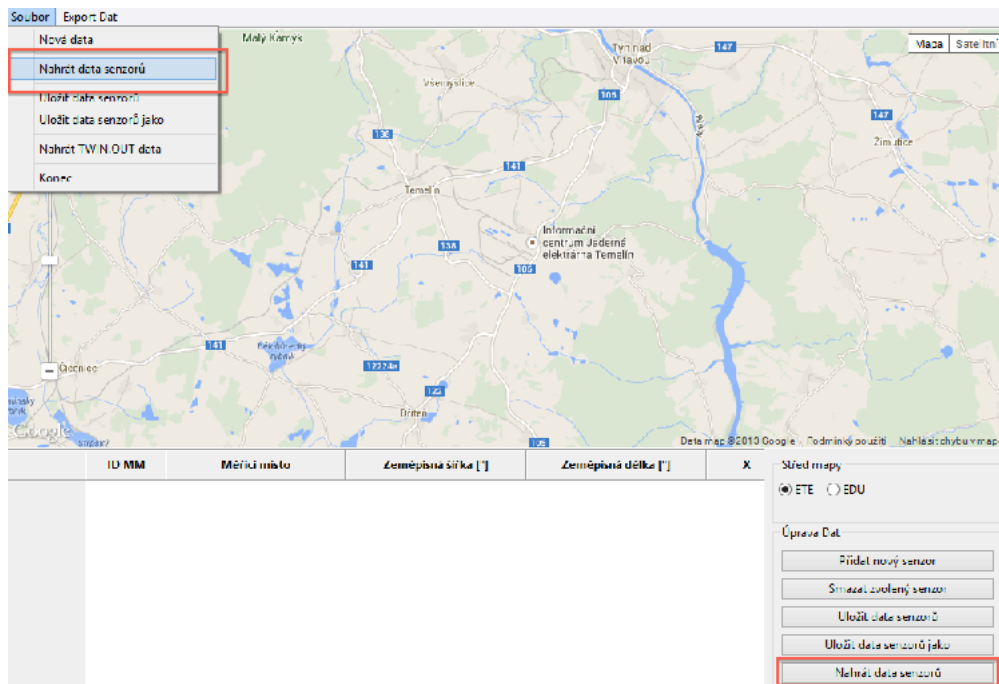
Soubor Export Dat

Nová data
Nahrát data senzorů
Uložit data senzorů
Uložit data senzorů jako
Nahrát TWIN.OUT data
Konec

Malý Kamýk
Týn nad Vltavou
147
Mapa Satelitní
Všemyslice
105
Vltava
147
Žimutice
138
141
Temelín
Informační centrum Jaderné elektrárny Temelín
138
141
105
141
Býkovský rybník
Dříteň
Google
Data map ©2013 Google · Podmínky použití · Nahlásit chybu v mapě

| ID MM | Měřicí místo | Zeměpisná šířka [°] | Zeměpisná délka [°] | X |
|---|---|---|---|---|

Střed mapy
ETE EDU

Úprava Dat
Přidat nový senzor
Smazat zvolený senzor
Uložit data senzorů
Uložit data senzorů jako
Nahrát data senzorů